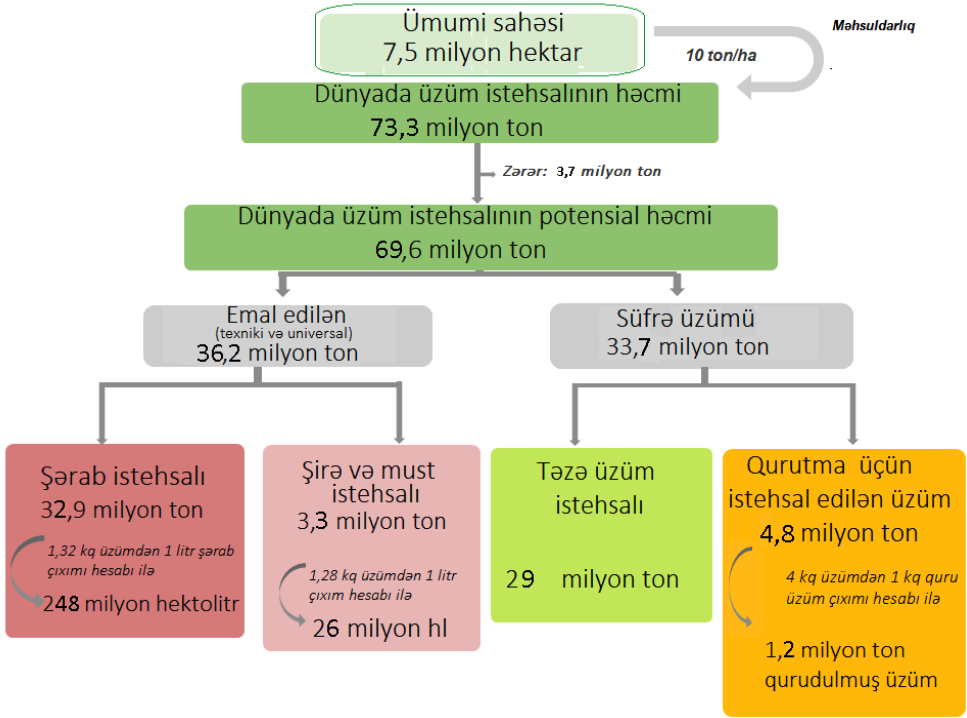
Ümumi sahəsi
7,5 milyon hektar

Məhsuldarlıq
10 ton/ha

Dünyada üzüm istehsalının həcmi
73,3 milyon ton

Zərər: 3,7 milyon ton

Dünyada üzüm istehsalının potensial həcmi
69,6 milyon ton

Emal edilən
(texniki və universal)
36,2 milyon ton

Süfrə üzümü
33,7 milyon ton

Şərab istehsalı
32,9 milyon ton
1,32 kq üzümdən 1 litr şərab çıxımı hesabı ilə
248 milyon hektolitr

Şirə və must istehsalı
3,3 milyon ton
1,28 kq üzümdən 1 litr çıxım hesabı ilə
26 milyon hl

Təzə üzüm istehsalı
29 milyon ton

Qurutma üçün istehsal edilən üzüm
4,8 milyon ton
4 kq üzümdən 1 kq quru üzüm çıxımı hesabı ilə
1,2 milyon ton qurudulmuş üzüm